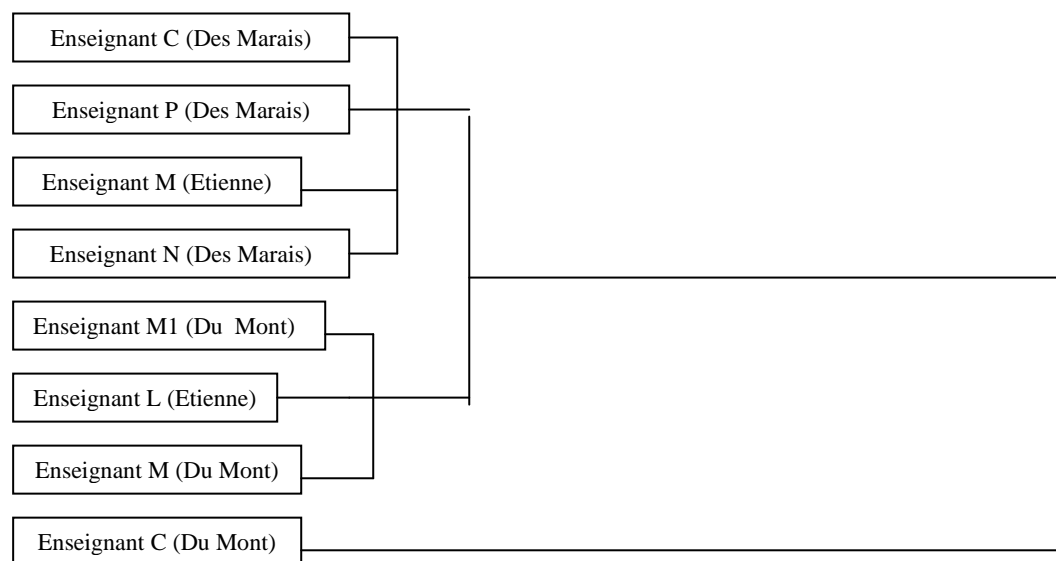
Enseignant C (Des Marais)

Enseignant P (Des Marais)

Enseignant M (Etienne)

Enseignant N (Des Marais)

Enseignant M1 (Du Mont)

Enseignant L (Etienne)

Enseignant M (Du Mont)

Enseignant C (Du Mont)